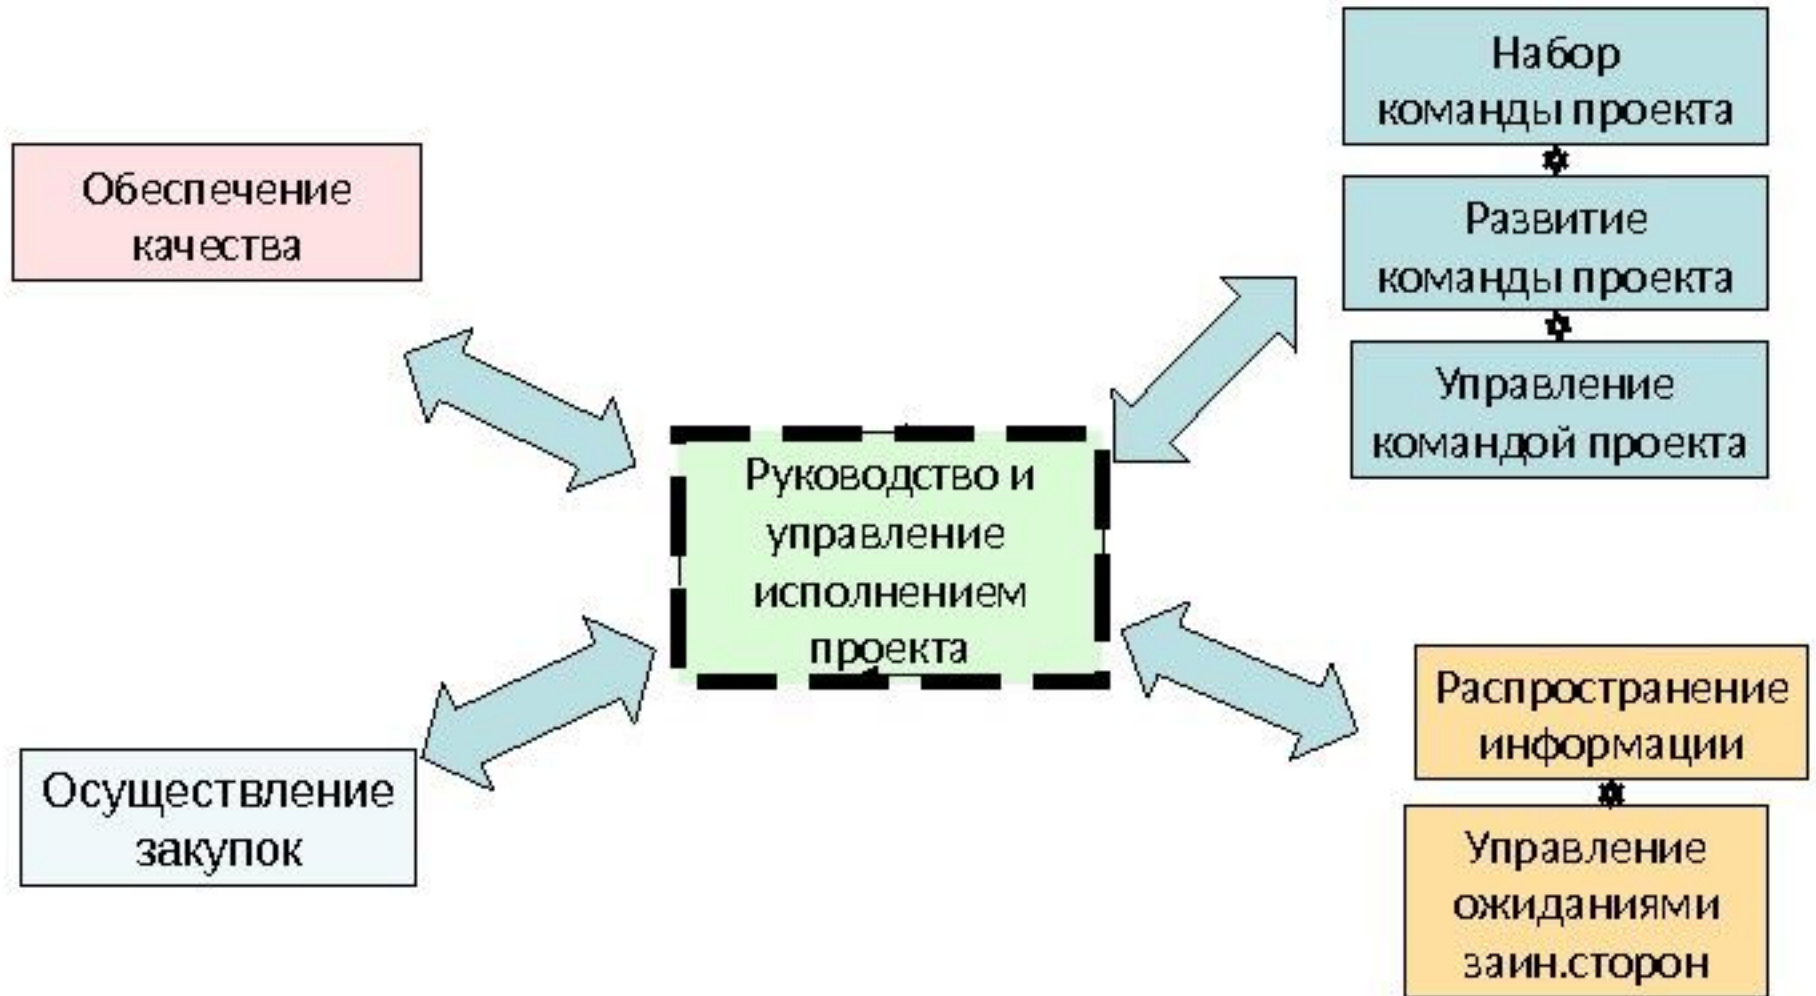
Набор команды проекта

Развитие команды проекта

Управление командой проекта

Обеспечение качества

Руководство и управление исполнением проекта

Осуществление закупок

Распространение информации

Управление ожиданиями заин.сторон